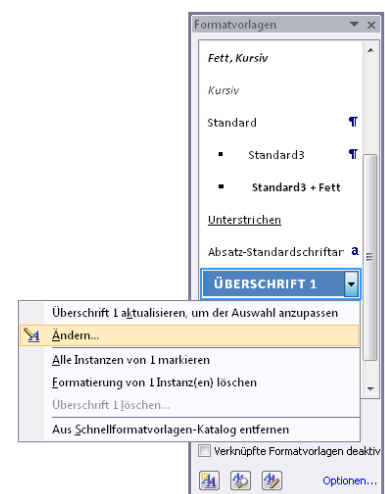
Formatvorlagen

Fett, Kursiv

Kursiv

Standard ¶

▪ Standard3 ¶

▪ Standard3 + Fett

Unterstrichen

Absatz-Standardschriftar a

ÜBERSCHRIFT 1

Überschrift 1 aktualisieren, um der Auswahl anzupassen

Ändern...

Alle Instanzen von 1 markieren

Formatierung von 1 Instanz(en) löschen

Überschrift 1 löschen...

Aus Schnellformatvorlagen-Katalog entfernen

Verknüpfte Formatvorlagen deaktiv

Optionen...